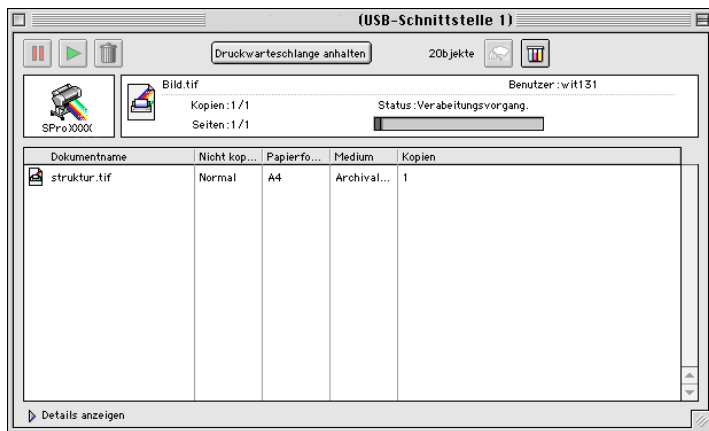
(USB-Schnittstelle 1)

Druckwarteschlange anhalten

2Objekte

SPro XXXX

Bild.tif

Benutzer: wit131

Kopien: 1/1

Status: Verabeitungsvorgang.

Seiten: 1/1

| Dokumentname | Nicht kop... | Papierfo... | Medium | Kopien |
|---|---|---|---|---|
| struktur.tif | Normal | A4 | Archival... | 1 |

Details anzeigen